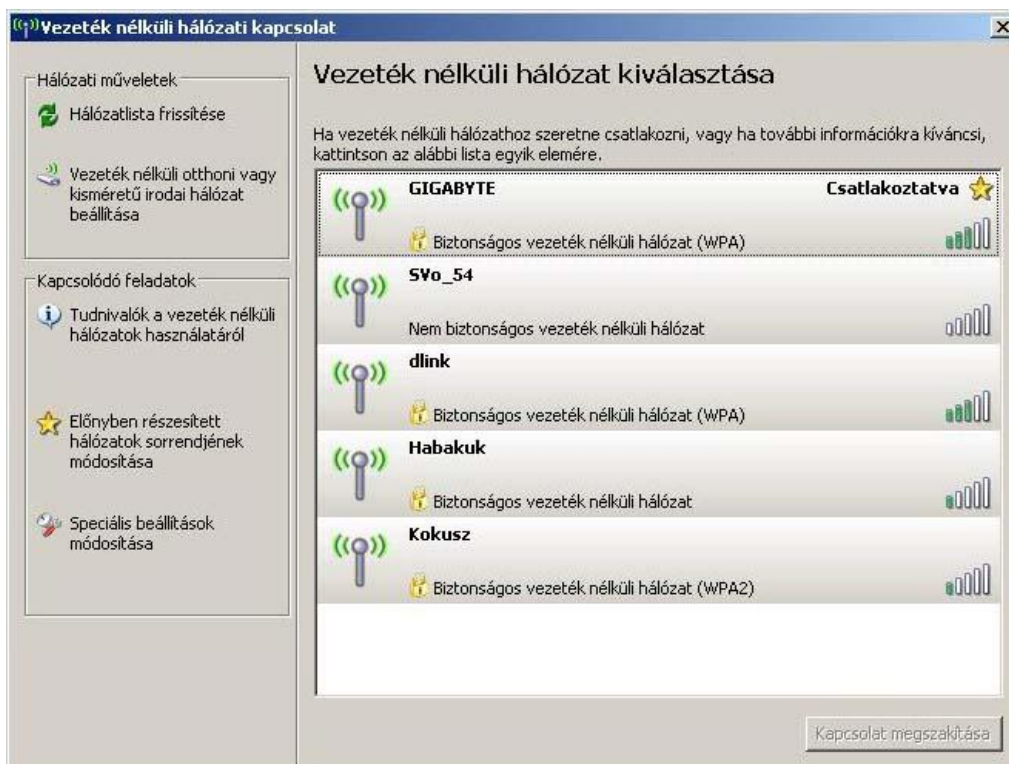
Vezeték nélküli hálózati kapcsolat

Hálózati műveletek

Hálózatlista frissítése

Vezeték nélküli otthoni vagy kisméretű irodai hálózat beállítása

Kapcsolódó feladatok

Tudnivalók a vezeték nélküli hálózatok használatáról

Előnyben részesített hálózatok sorrendjének módosítása

Speciális beállítások módosítása

Vezeték nélküli hálózat kiválasztása

Ha vezeték nélküli hálózathoz szeretne csatlakozni, vagy ha további információkra kíváncsi, kattintson az alábbi lista egyik elemére.

GIGABYTE
Csatlakoztatva
Biztonságos vezeték nélküli hálózat (WPA)

SVo_54
Nem biztonságos vezeték nélküli hálózat

dlink
Biztonságos vezeték nélküli hálózat (WPA)

Habakuk
Biztonságos vezeték nélküli hálózat

Kokusz
Biztonságos vezeték nélküli hálózat (WPA2)

Kapcsolat megszakítása